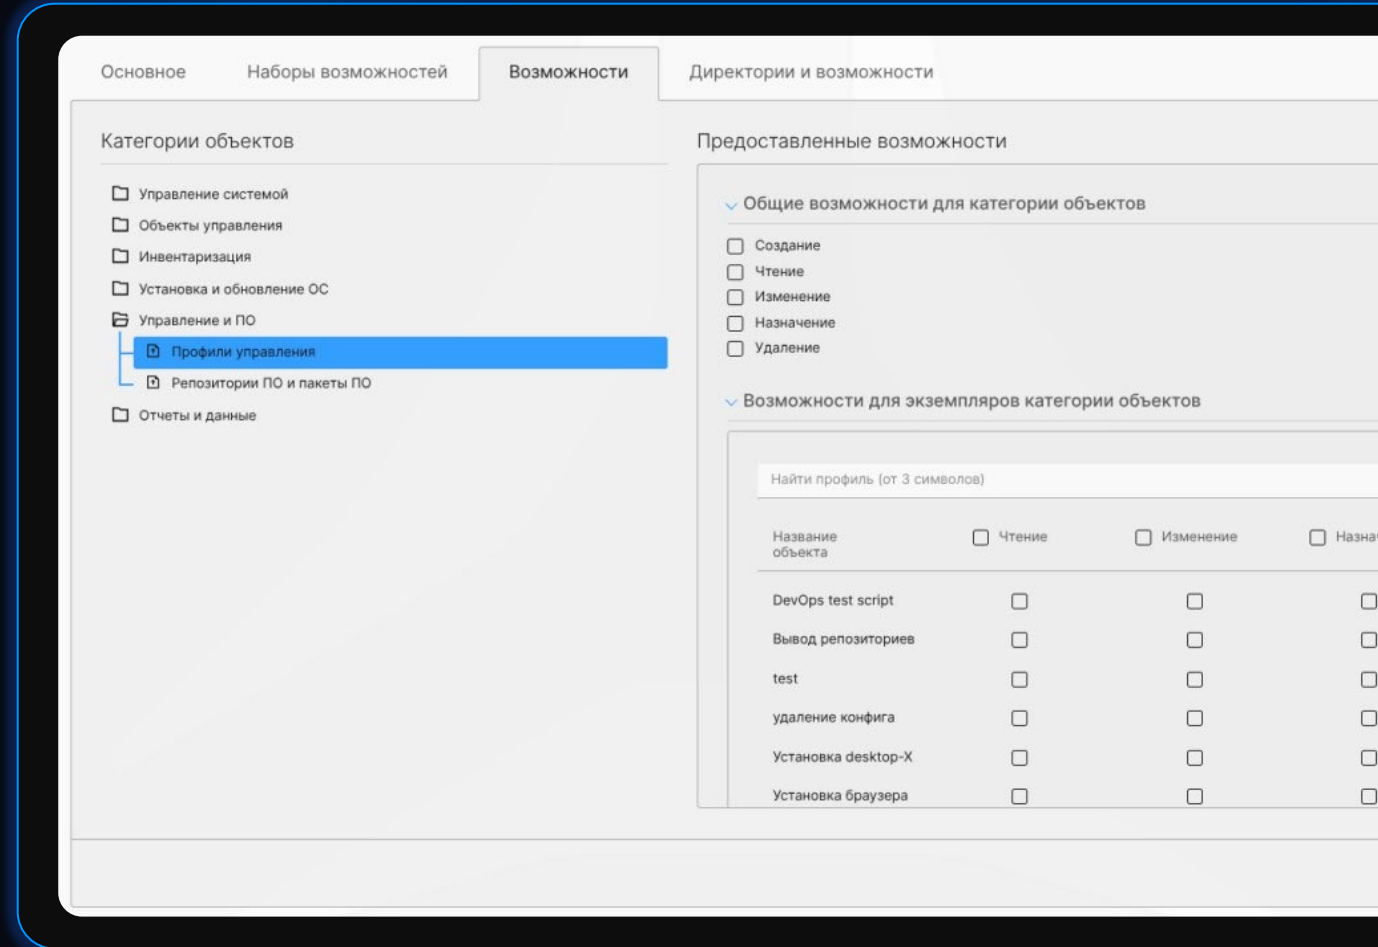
Основное Наборы возможностей Возможности Директории и возможности

Категории объектов

Управление системой
Объекты управления
Инвентаризация
Установка и обновление ОС
Управление и ПО
Профили управления
Репозитории ПО и пакеты ПО
Отчеты и данные

Предоставленные возможности

Общие возможности для категории объектов

Создание
Чтение
Изменение
Назначение
Удаление

Возможности для экземпляров категории объектов

Найти профиль (от 3 символов)

| Название объекта | Чтение | Изменение | Назна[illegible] |
|---|---|---|---|
| DevOps test script | | | |
| Вывод репозиториев | | | |
| test | | | |
| удаление конфига | | | |
| Установка desktop-X | | | |
| Установка браузера | | | |